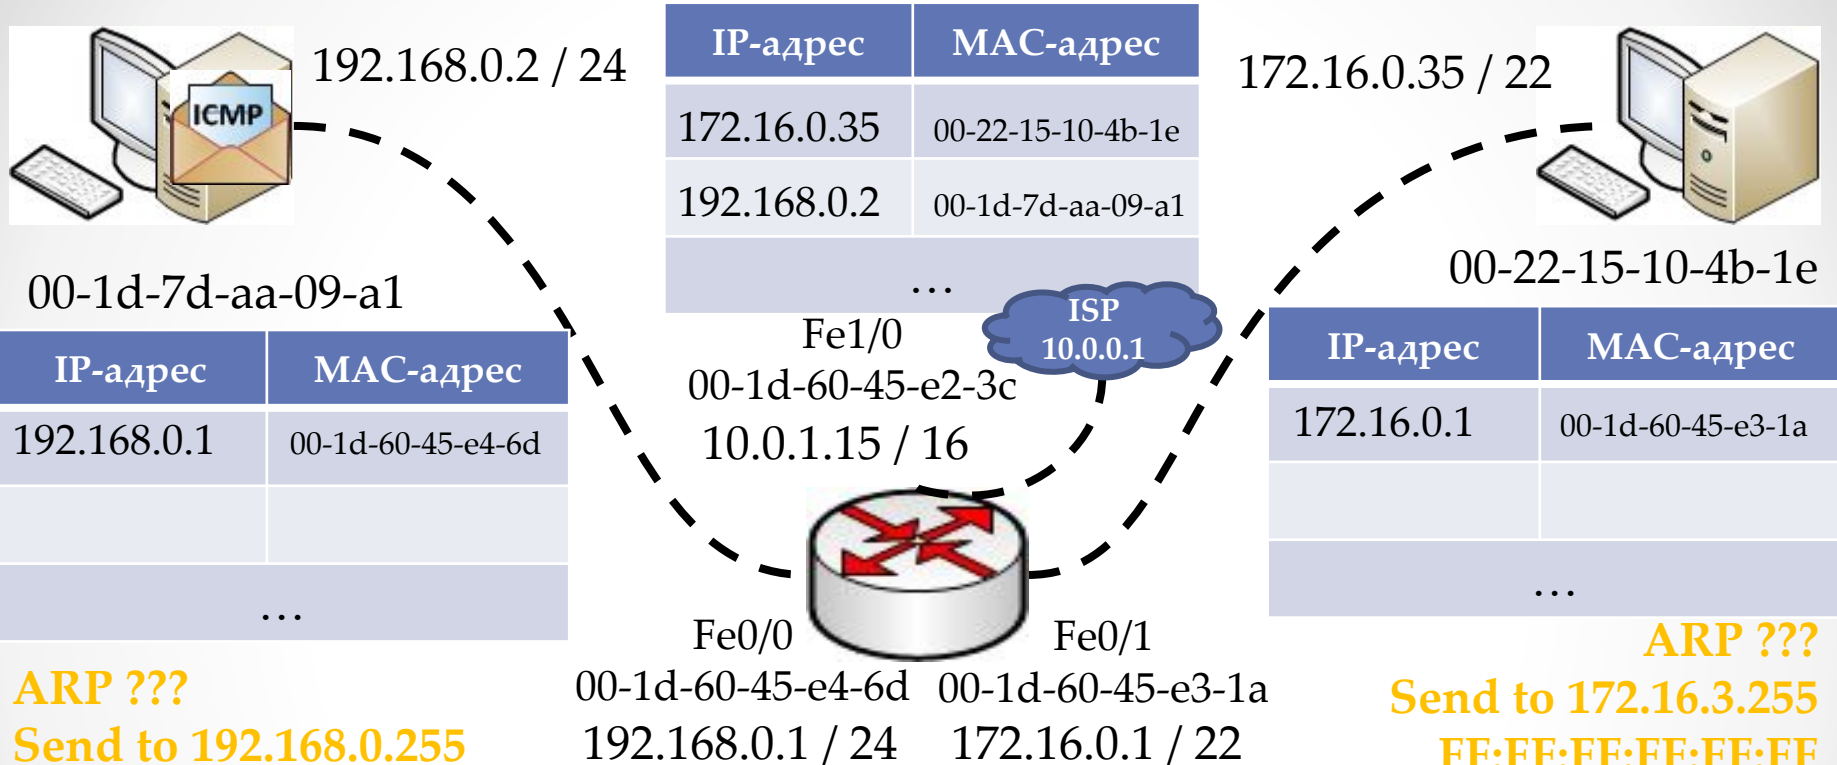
ICMP

192.168.0.2 / 24

| IP-адрес | MAC-адрес |
|---|---|
| 172.16.0.35 | 00-22-15-10-4b-1e |
| 192.168.0.2 | 00-1d-7d-aa-09-a1 |
| … | |

172.16.0.35 / 22

00-1d-7d-aa-09-a1

00-22-15-10-4b-1e

ISP
10.0.0.1

| IP-адрес | MAC-адрес |
|---|---|
| 192.168.0.1 | 00-1d-60-45-e4-6d |
| | |
| … | |

Fe1/0
00-1d-60-45-e2-3c
10.0.1.15 / 16

| IP-адрес | MAC-адрес |
|---|---|
| 172.16.0.1 | 00-1d-60-45-e3-1a |
| | |
| … | |

ARP ???
Send to 192.168.0.255

Fe0/0
00-1d-60-45-e4-6d
192.168.0.1 / 24

Fe0/1
00-1d-60-45-e3-1a
172.16.0.1 / 22

ARP ???
Send to 172.16.3.255
FF:FF:FF:FF:FF:FF